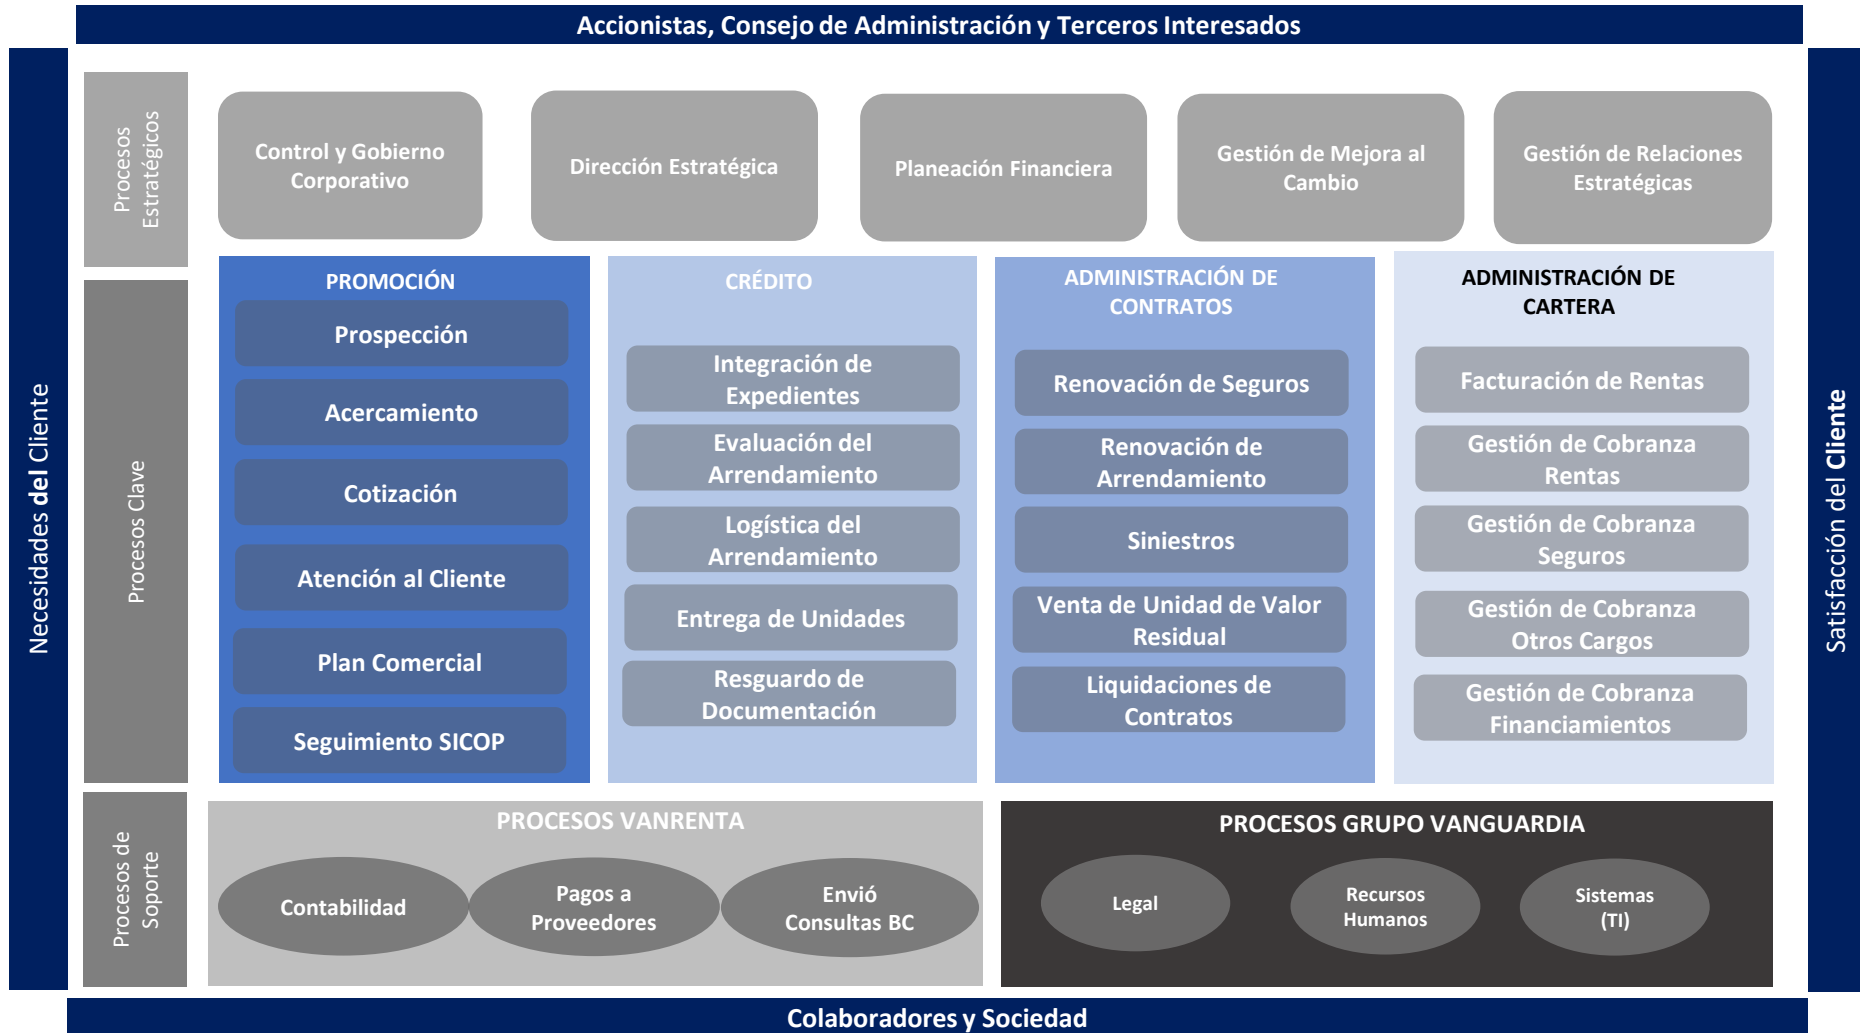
Accionistas, Consejo de Administración y Terceros Interesados

Necesidades del Cliente

Procesos Estratégicos

Control y Gobierno Corporativo

Dirección Estratégica

Planeación Financiera

Gestión de Mejora al Cambio

Gestión de Relaciones Estratégicas

Procesos Clave

PROMOCIÓN

Prospección

Acercamiento

Cotización

Atención al Cliente

Plan Comercial

Seguimiento SICOP

CRÉDITO

Integración de Expedientes

Evaluación del Arrendamiento

Logística del Arrendamiento

Entrega de Unidades

Resguardo de Documentación

ADMINISTRACIÓN DE CONTRATOS

Renovación de Seguros

Renovación de Arrendamiento

Siniestros

Venta de Unidad de Valor Residual

Liquidaciones de Contratos

ADMINISTRACIÓN DE CARTERA

Facturación de Rentas

Gestión de Cobranza Rentas

Gestión de Cobranza Seguros

Gestión de Cobranza Otros Cargos

Gestión de Cobranza Financiamientos

Procesos de Soporte

PROCESOS VANRENTA

Contabilidad

Pagos a Proveedores

Envió Consultas BC

PROCESOS GRUPO VANGUARDIA

Legal

Recursos Humanos

Sistemas (TI)

Satisfacción del Cliente

Colaboradores y Sociedad